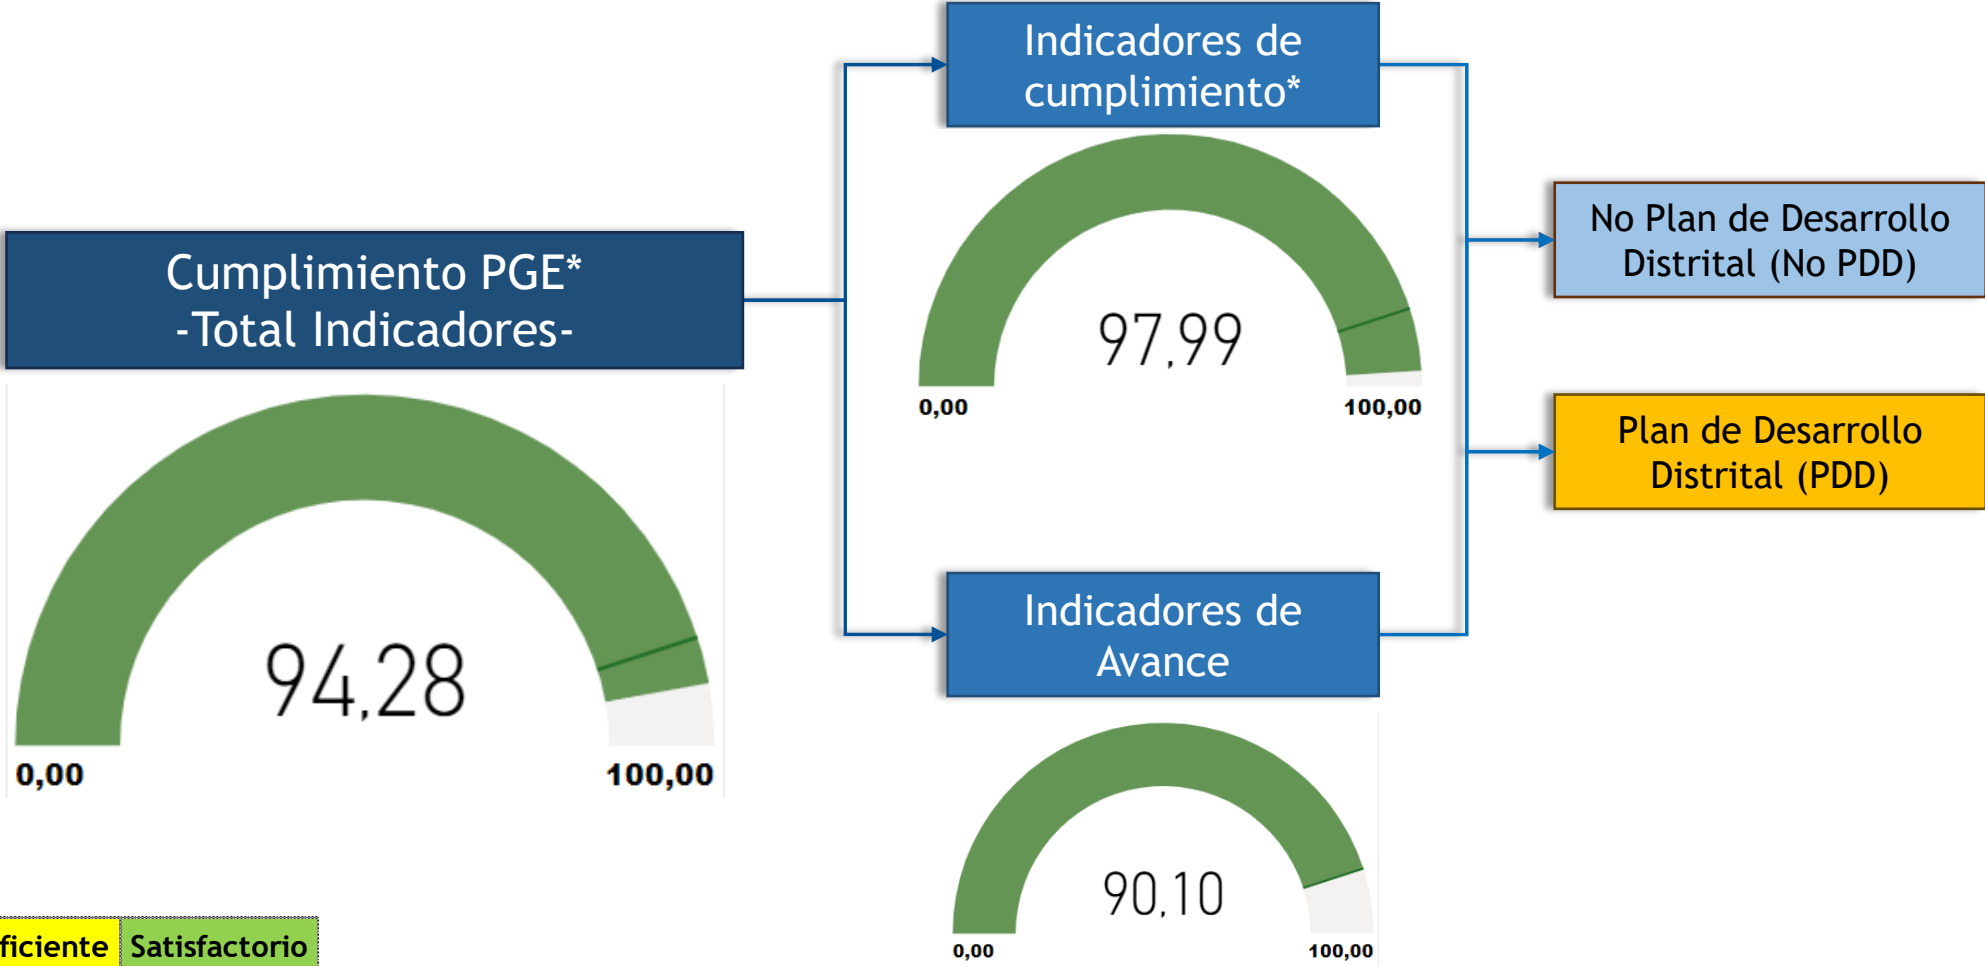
Cumplimiento PGE*
-Total Indicadores-

94,28

0,00

100,00

Indicadores de cumplimiento*

97,99

0,00

100,00

Indicadores de Avance

90,10

0,00

100,00

No Plan de Desarrollo Distrital (No PDD)

Plan de Desarrollo Distrital (PDD)

ficiente

Satisfactorio